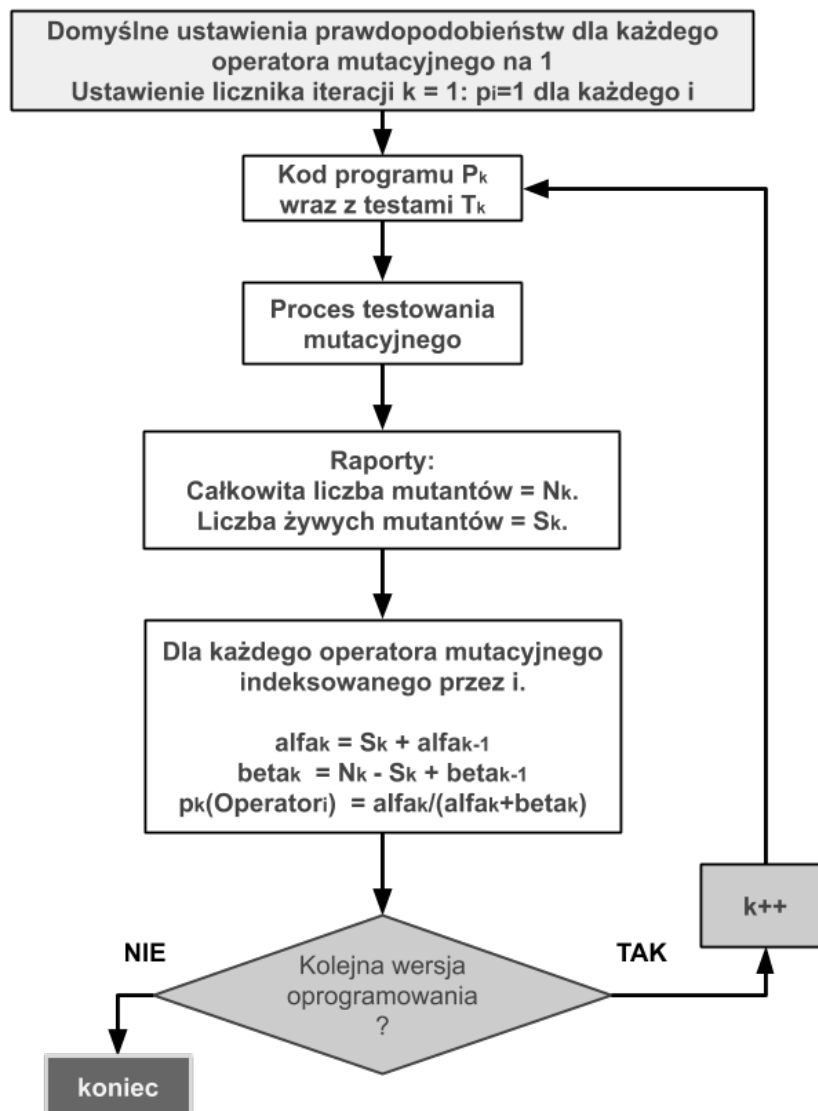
Domyślne ustawienia prawdopodobieństw dla każdego operatora mutacyjnego na 1
Ustawienie licznika iteracji k = 1: $p_i$=1 dla każdego i

Kod programu $P_k$ wraz z testami $T_k$

Proces testowania mutacyjnego

Raporty:
Całkowita liczba mutantów = $N_k$.
Liczba żywych mutantów = $S_k$.

Dla każdego operatora mutacyjnego indeksowanego przez i.

$alfa_k = S_k + alfa_{k-1}$
$beta_k = N_k - S_k + beta_{k-1}$
$p_k(Operator_i) = alfa_k/(alfa_k+beta_k)$

NIE

TAK

Kolejna wersja oprogramowania ?

k++

koniec